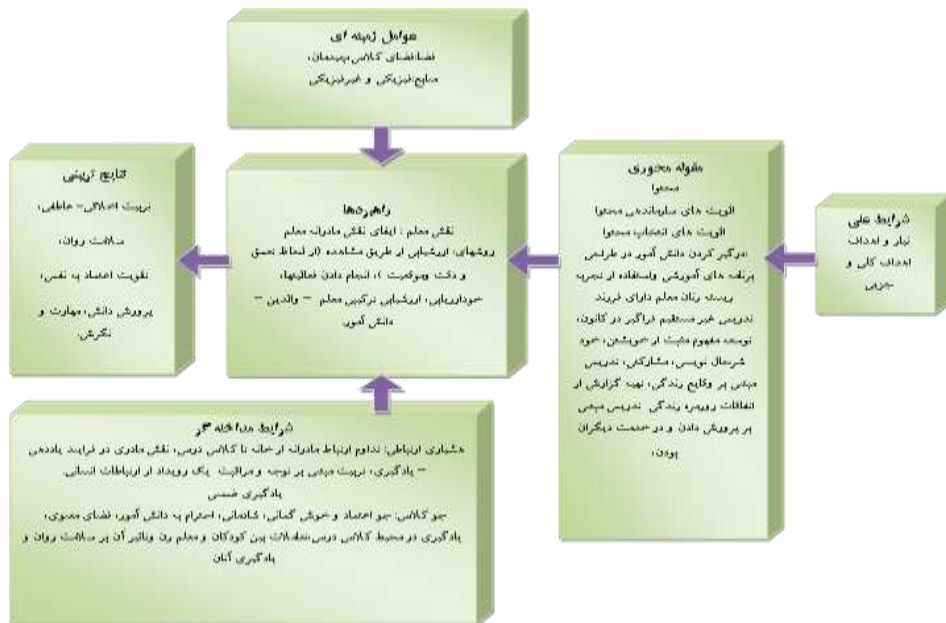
عوامل زمینه ای
فضا،فضای کلاس،هم‌سنمان، منابع فیزیکی و غیرفیزیکی

نتایج تربیتی
تربیت اخلاقی- عاطفی، سلامت روان، تقویت اعتماد به نفس، پرورش دانش، مهارت و نگرش.

راهبردها
نقش معلم : ایفای نقش مادرانه معلم
روشهای ارزشیابی از طریق مشاهده (از لحاظ عمق و دقت وموقعیت )، انجام دادن فعالیتها، خودارزیابی، ارزشیابی ترکیبی معلم - والدین - دانش آموز.

مقوله محوری
محتوا
اولویت های سازماندهی محتوا
اولویت های انتخاب محتوا
درگیر کردن دانش آموز در طراحی برنامه های آموزشی واستفاده از تجربه زیسته زنان معلم دارای فرزند
تدریس غیر مستقیم فراگیر در کانون، توسعه مفهوم مثبت از خویشتن، خود شرمال نویسی، مشارکتی، تدریس مبتنی بر وقایع زندگی، تهیه گزارش از اتفاقات روزمره زندگی تدریس مبتنی بر پرورش دادن و در خدمت دیگران بودن.

شرایط علی
نیاز و اهداف
اهداف کلی و جزیی

شرایط مداخله گر
معیارهای ارتباطی: تداوم ارتباط مادرانه از خانه تا کلاس درس، نقش مادری در فرایند یاددهی - یادگیری، تربیت مبتنی بر توجه و مراقبت یک رویداد از ارتباطات انسانی. یادگیری حسی
جو کلاس: جو اعتماد و خوش گمانی، شادمانی، احترام به دانش آموز، فضای معنوی، یادگیری در محیط کلاس درس،تعاملات بین کودکان و معلم زن وتاثیر آن بر سلامت روان و یادگیری آنان